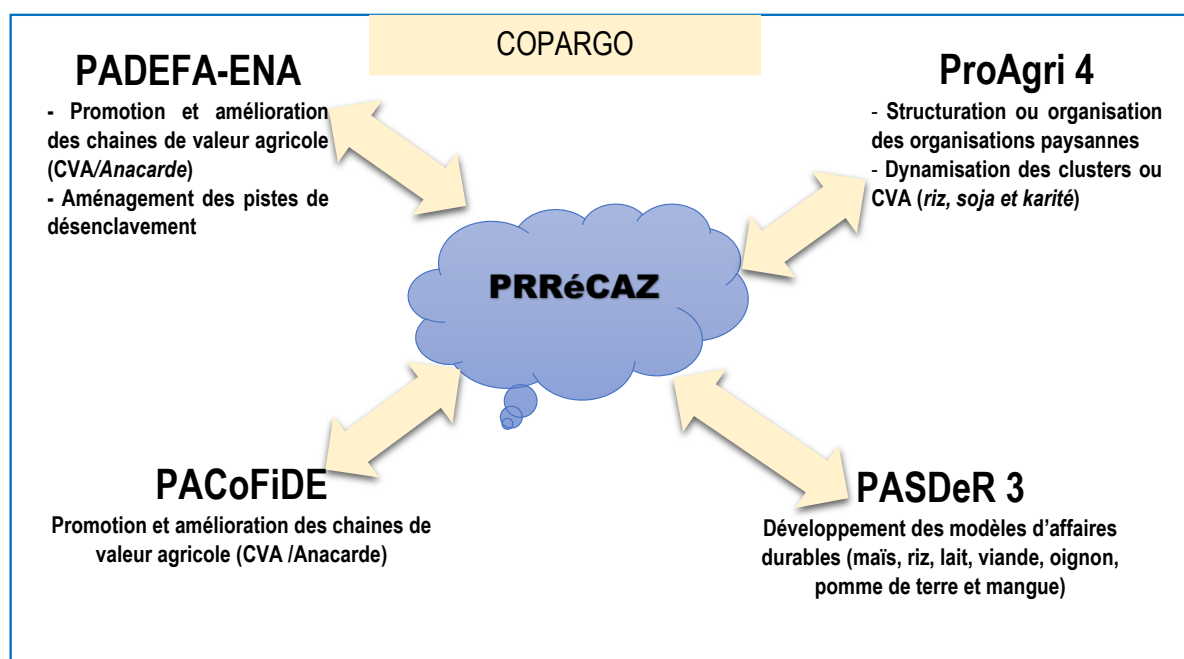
COPARGO

PADEFA-ENA

- Promotion et amélioration des chaines de valeur agricole (CVA/Anacarde)

- Aménagement des pistes de désenclavement

ProAgri 4

- Structuration ou organisation des organisations paysannes

- Dynamisation des clusters ou CVA (riz, soja et karité)

PRRéCAZ

PACoFiDE

Promotion et amélioration des chaines de valeur agricole (CVA /Anacarde)

PASDeR 3

Développement des modèles d'affaires durables (maïs, riz, lait, viande, oignon, pomme de terre et mangue)